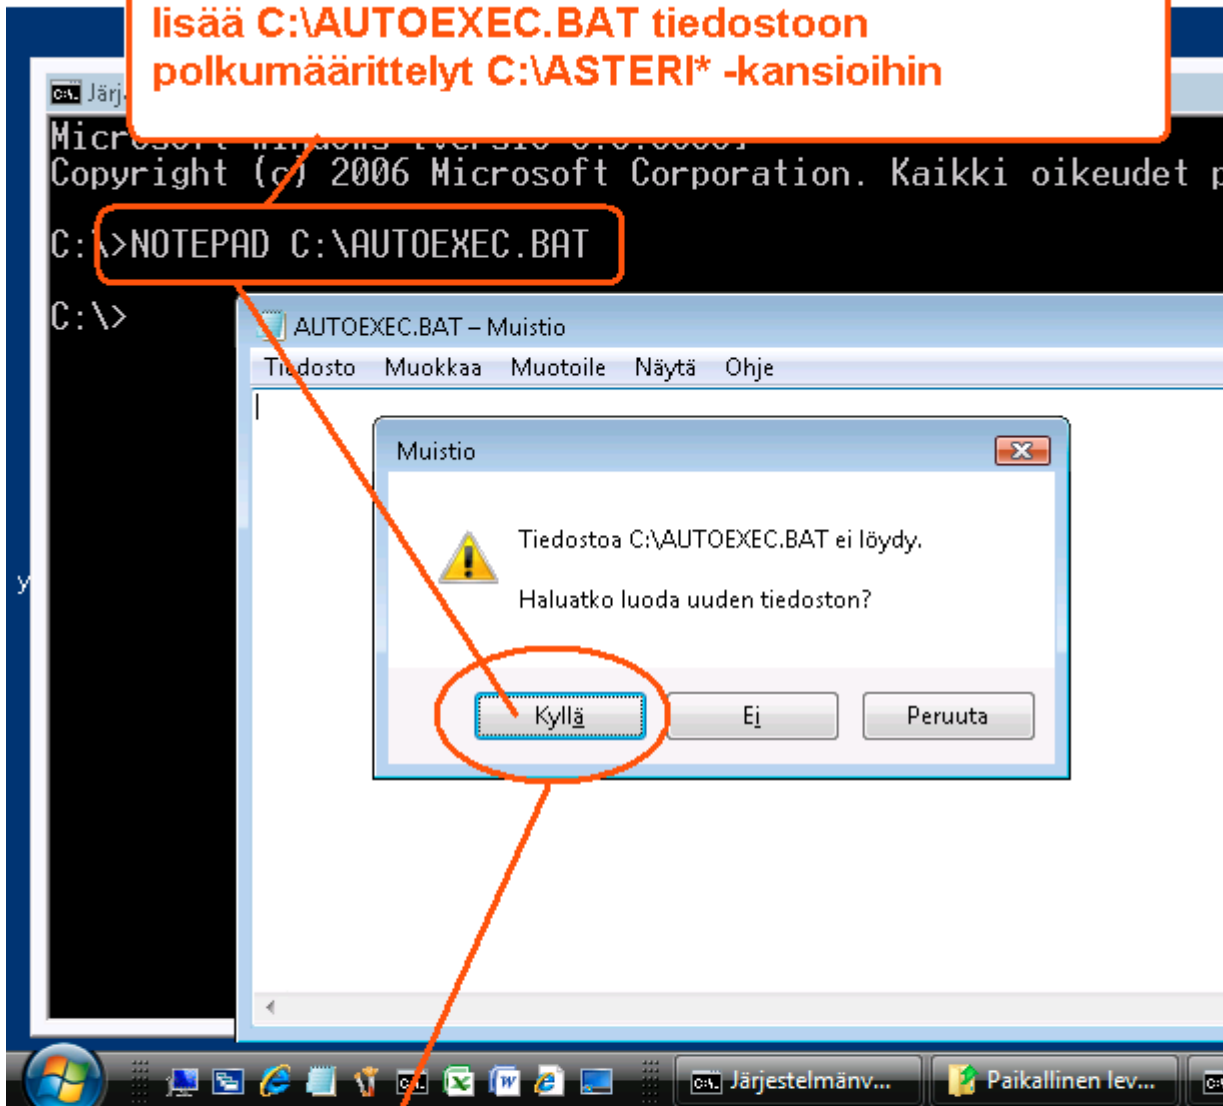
lisää C:\AUTOEXEC.BAT tiedostoon polkumäärittelyt C:\ASTERI* -kansioihin

Järj

Micr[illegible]
Copyright (c) 2006 Microsoft Corporation. Kaikki oikeudet p

C:\>NOTEPAD C:\AUTOEXEC.BAT

C:\>

AUTOEXEC.BAT – Muistio

Tiedosto Muokkaa Muotoile Näytä Ohje

Muistio

Tiedostoa C:\AUTOEXEC.BAT ei löydy.

Haluatko luoda uuden tiedoston?

Kyllä Ei Peruuta

Järjestelmänv... Paikallinen lev...